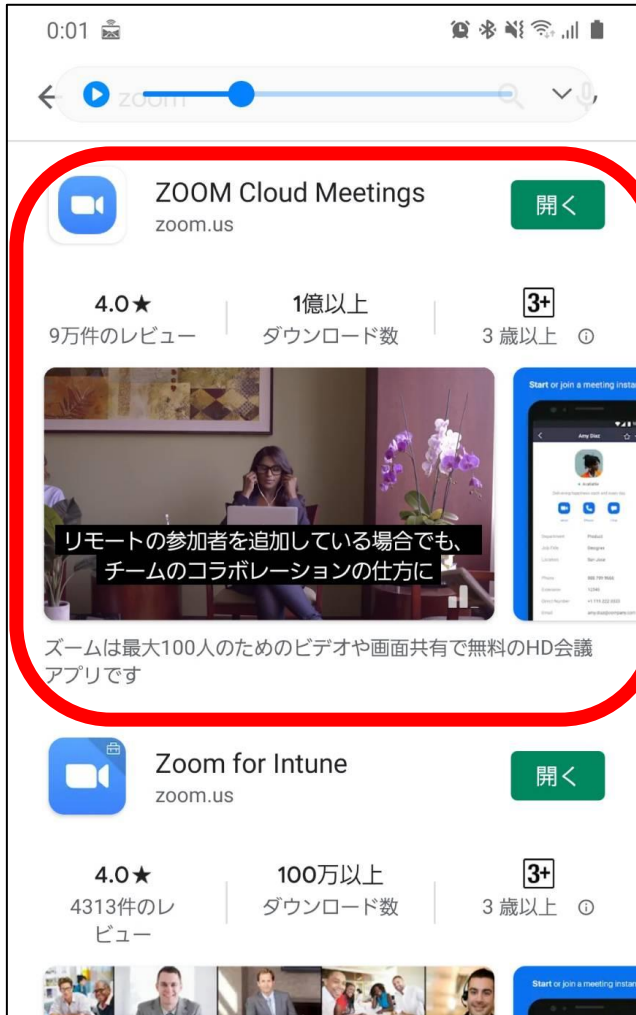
0:01

zoom

ZOOM Cloud Meetings
zoom.us

開く

4.0★
9万件のレビュー

1億以上
ダウンロード数

3+
3 歳以上 ⓘ

リモートの参加者を追加している場合でも、
チームのコラボレーションの仕方に

Start or join a meeting insta

Amy Diaz

ズームは最大100人のためのビデオや画面共有で無料のHD会議アプリです

Zoom for Intune
zoom.us

開く

4.0★
4313件のレビュー

100万以上
ダウンロード数

3+
3 歳以上 ⓘ

Start or join a meeting insta